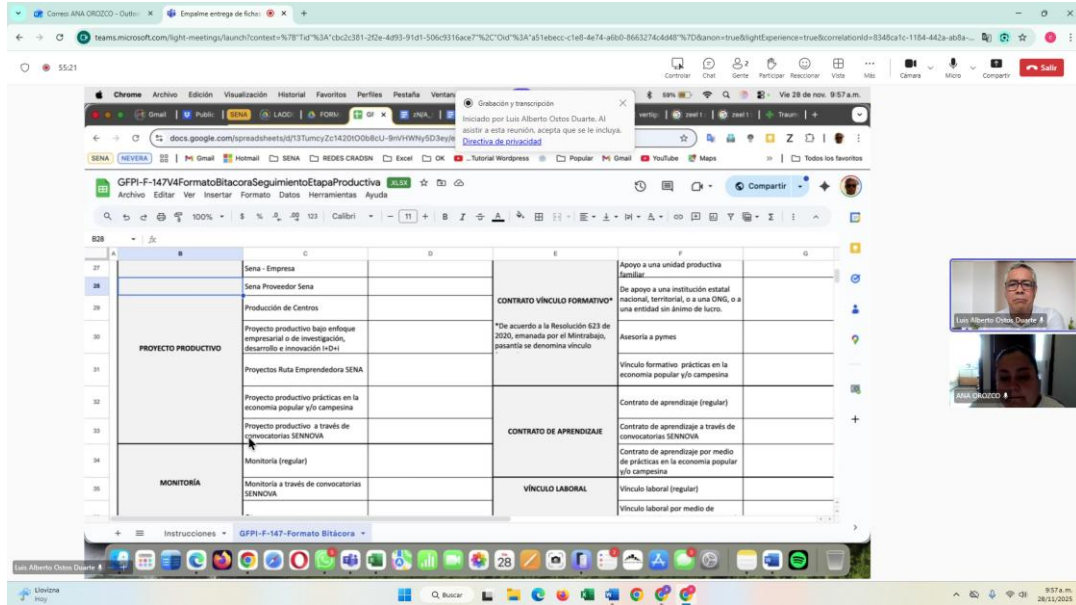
Correo: ANA OROZCO - Outlo × | Empalme entrega de fichas × | +

teams.microsoft.com/light-meetings/launch?context=%7B"Tid"%3A"cbc2c381-2f2e-4d93-91d1-506c9316ace7"%2C"Oid"%3A"a51ebecc-c1e8-4e74-a6b0-8663274c4d48"%7D&anon=true&lightExperience=true&correlationId=8348ca1c-1184-442a-ab8a-...

55:21

Controlar Chat Gente Participar Reaccionar Vista Más Cámara Micro Compartir Salir

Chrome Archivo Edición Visualización Historial Favoritos Perfiles Pestaña Ventana

Vie 28 de nov. 9:57 a.m.

Grabación y transcripción
Iniciado por Luis Alberto Ostos Duarte. Al asistir a esta reunión, acepta que se le incluya.
Directiva de privacidad

docs.google.com/spreadsheets/d/13TumcyZc1420tO0b8cU-9mVHWNy5D3eyle

SENA NEVERA Gmail Hotmail SENA REDES CRADSN Excel OK Tutorial Wordpress Popular Gmail YouTube Maps Todos los favoritos

GFPI-F-147V4FormatoBitacoraSeguimientoEtapaProductiva XLSX
Archivo Editar Ver Insertar Formato Datos Herramientas Ayuda
Compartir

100% $ % .0 .00 123 Calibri 11

B28

| | B | C | D | E | F | G |
|---|---|---|---|---|---|---|
| 27 | | Sena - Empresa | | | Apoyo a una unidad productiva familiar | |
| 28 | | Sena Proveedor Sena | | CONTRATO VÍNCULO FORMATIVO* | De apoyo a una institución estatal nacional, territorial, o a una ONG, o a una entidad sin ánimo de lucro. | |
| 29 | | Producción de Centros | | | | |
| 30 | PROYECTO PRODUCTIVO | Proyecto productivo bajo enfoque empresarial o de investigación, desarrollo e innovación I+D+i | | *De acuerdo a la Resolución 623 de 2020, emanada por el Mintrabajo, pasantía se denomina vínculo | Asesoría a pymes | |
| 31 | | Proyectos Ruta Emprendedora SENA | | | Vínculo formativo prácticas en la economía popular y/o campesina | |
| 32 | | Proyecto productivo prácticas en la economía popular y/o campesina | | CONTRATO DE APRENDIZAJE | Contrato de aprendizaje (regular) | |
| 33 | | Proyecto productivo a través de convocatorias SENNOVA | | | Contrato de aprendizaje a través de convocatorias SENNOVA | |
| 34 | MONITORÍA | Monitoría (regular) | | | Contrato de aprendizaje por medio de prácticas en la economía popular y/o campesina | |
| 35 | | Monitoría a través de convocatorias SENNOVA | | VÍNCULO LABORAL | Vínculo laboral (regular) | |
| | | | | | Vínculo laboral por medio de | |

Instrucciones GFPI-F-147-Formato Bitácora

Luis Alberto Ostos Duarte
ANA OROZCO
Luis Alberto Ostos Duarte

Lluvizna
Hoy
Buscar
9:57 a.m.
28/11/2025